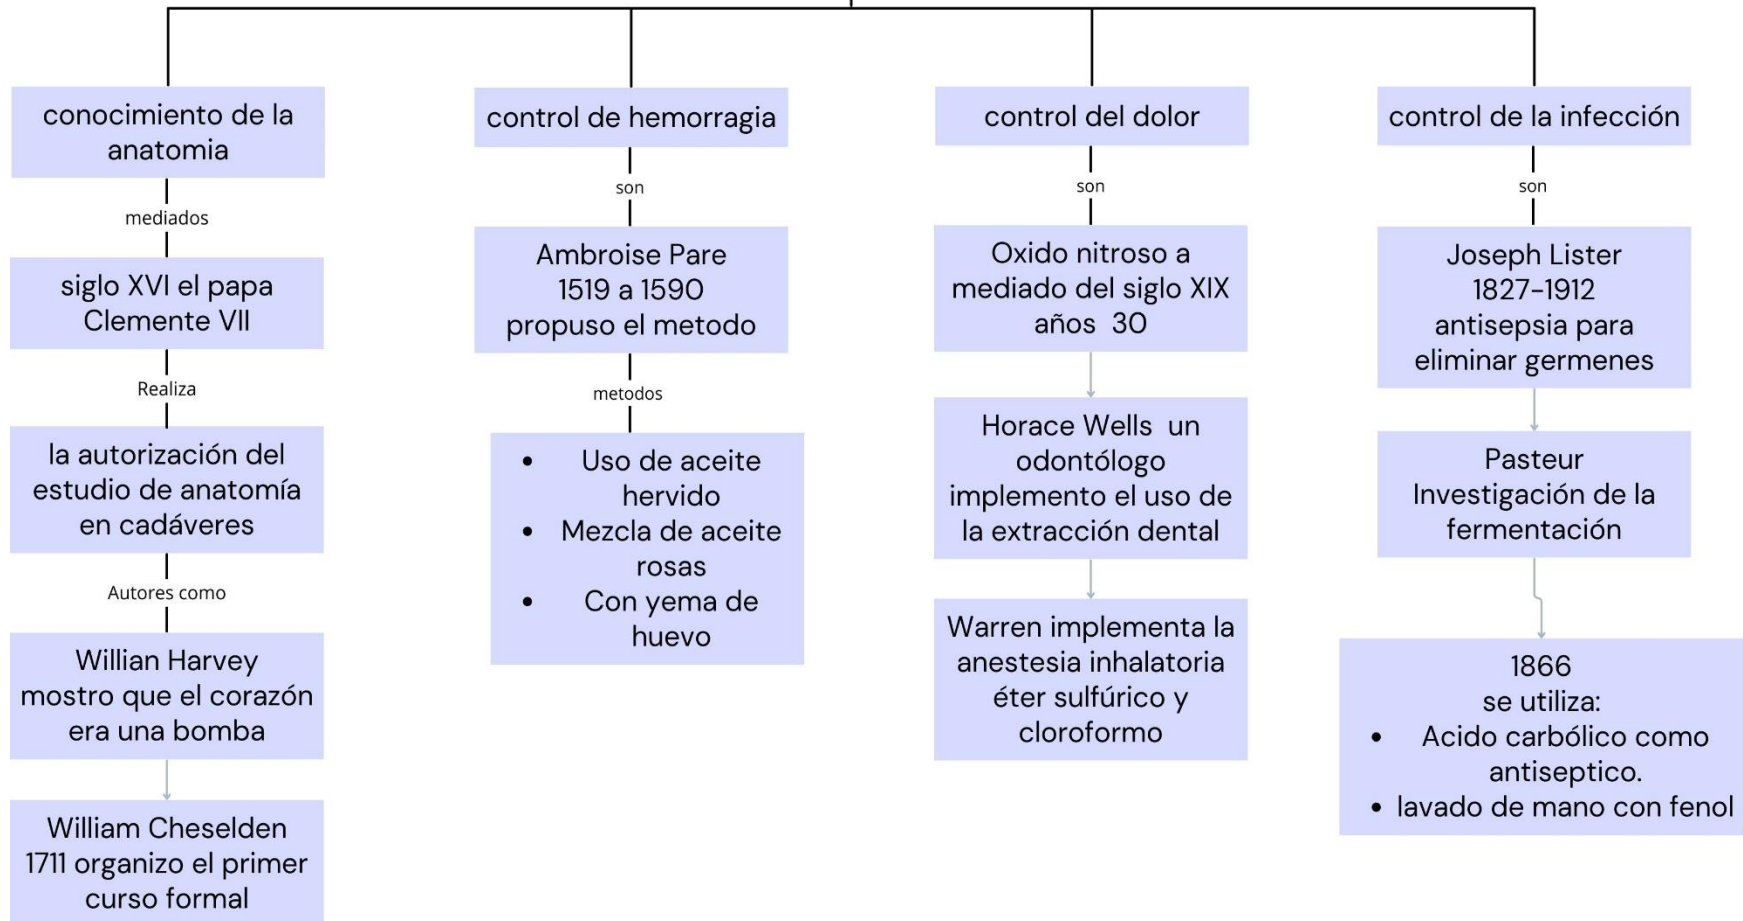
conocimiento de la anatomia

mediados

siglo XVI el papa Clemente VII

Realiza

la autorización del estudio de anatomía en cadáveres

Autores como

Willian Harvey mostro que el corazón era una bomba

William Cheselden 1711 organizo el primer curso formal

control de hemorragia

son

Ambroise Pare 1519 a 1590 propuso el metodo

metodos

- Uso de aceite hervido
- Mezcla de aceite rosas
- Con yema de huevo

control del dolor

son

Oxido nitroso a mediado del siglo XIX años 30

Horace Wells un odontólogo implemento el uso de la extracción dental

Warren implementa la anestesia inhalatoria éter sulfúrico y cloroformo

control de la infección

son

Joseph Lister 1827-1912 antisepsia para eliminar germenes

Pasteur Investigación de la fermentación

1866 se utiliza:
- Acido carbólico como antiseptico.
- lavado de mano con fenol